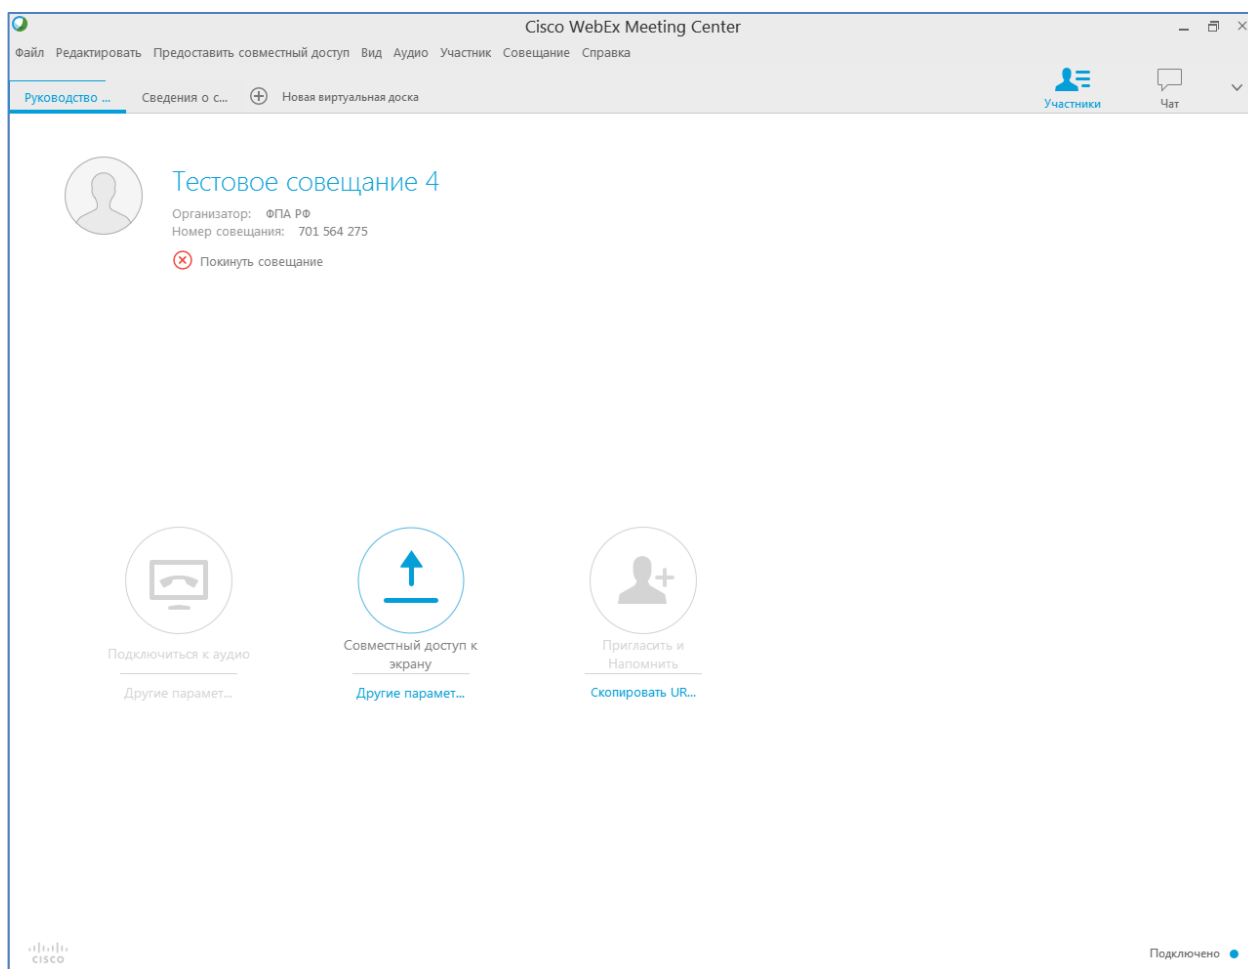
Cisco WebEx Meeting Center

Файл Редактировать Предоставить совместный доступ Вид Аудио Участник Совещание Справка

Руководство ... Сведения о с... Новая виртуальная доска

Участники Чат

Тестовое совещание 4

Организатор: ФПА РФ
Номер совещания: 701 564 275

Покинуть совещание

Подключиться к аудио
Другие парамет...

Совместный доступ к экрану
Другие парамет...

Пригласить и Напомнить
Скопировать UR...

cisco

Подключено